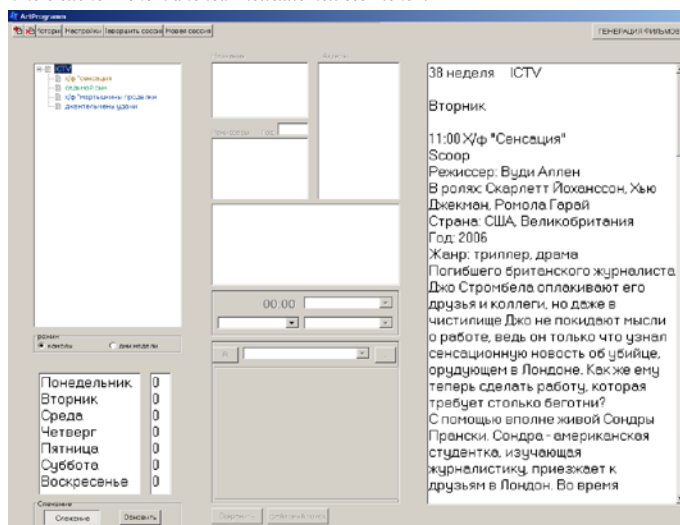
ArtProgramm

История | Настройки | Завершить сессию | Новая сессия

ГЕНЕРАЦИЯ ФИЛЬМОВ

ICTV
Х/ф "Сенсация"
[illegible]
Х/ф "Мертвым не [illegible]"
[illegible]

Режим
Каналы
Дни недели

| Понедельник | 0 |
|---|---|
| Вторник | 0 |
| Среда | 0 |
| Четверг | 0 |
| Пятница | 0 |
| Суббота | 0 |
| Воскресенье | 0 |

Слежение
Слежение
Обновить

00:00

38 неделя ICTV

Вторник

11:00 Х/ф "Сенсация"
Scoop
Режиссер: Вуди Аллен
В ролях: Скарлетт Йоханссон, Хью Джекман, Ромола Гарай
Страна: США, Великобритания
Год: 2006
Жанр: триллер, драма
Погибшего британского журналиста Джо Стромбела оплакивают его друзья и коллеги, но даже в чистилище Джо не покидают мысли о работе, ведь он только что узнал сенсационную новость об убийце, орудующем в Лондоне. Как же ему теперь сделать работу, которая требует столько беготни?
С помощью вполне живой Сондры Прански. Сондра - американская студентка, изучающая журналистику, приезжает к друзьям в Лондон. Во время